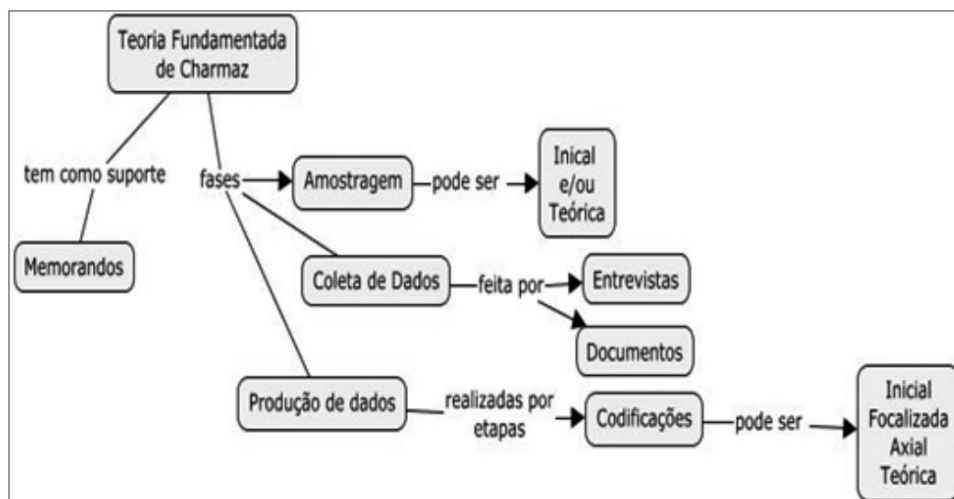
Teoria Fundamentada de Charmaz

tem como suporte

Memorandos

fases

Amostragem

pode ser

Inical e/ou Teórica

Coleta de Dados

feita por

Entrevistas

Documentos

Produção de dados

realizadas por etapas

Codificações

pode ser

Inicial Focalizada Axial Teórica